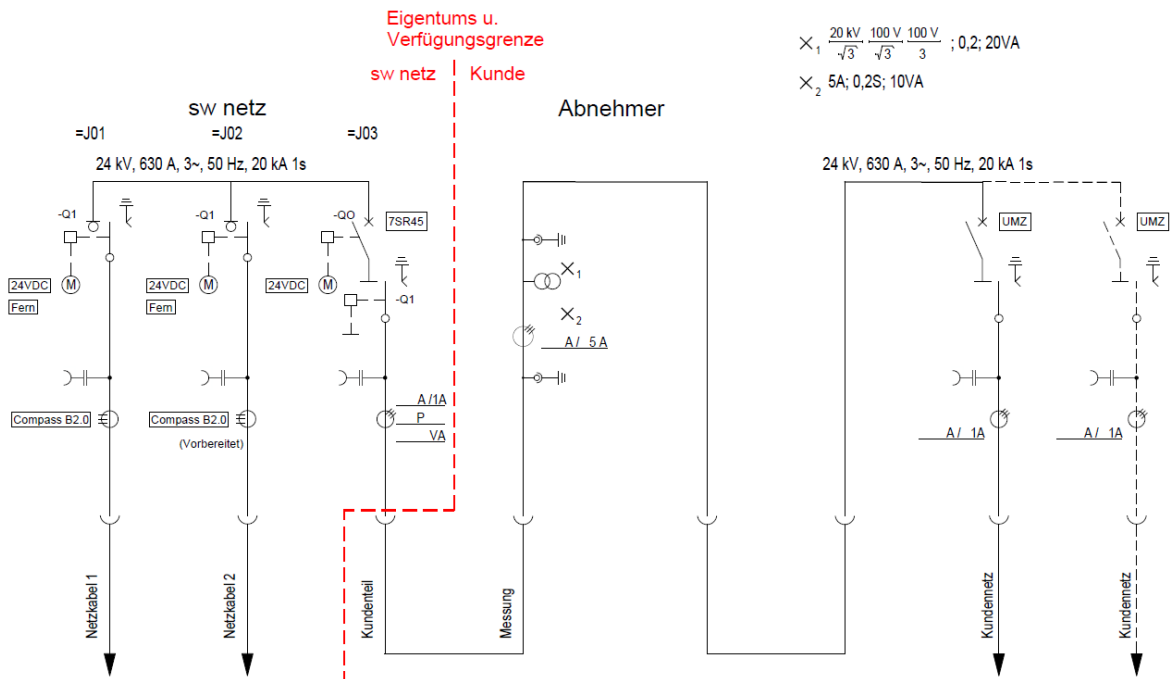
Eigentums u. Verfügungsgrenze

sw netz Kunde

sw netz

Abnehmer

$\times_1$ $\frac{20\text{ kV}}{\sqrt{3}}$ / $\frac{100\text{ V}}{\sqrt{3}}$ / $\frac{100\text{ V}}{3}$ ; 0,2; 20VA

$\times_2$ 5A; 0,2S; 10VA

=J01 =J02 =J03

24 kV, 630 A, 3~, 50 Hz, 20 kA 1s

24 kV, 630 A, 3~, 50 Hz, 20 kA 1s

-Q1 -Q1 -QO 7SR45

-Q1

24VDC M Fern

24VDC M Fern

24VDC M

UMZ UMZ

$\times_1$

$\times_2$

A / 5 A

A /1A
P
VA

A / 1A A / 1A

Compass B2.0 Compass B2.0 (Vorbereitet)

Netzkabel 1 Netzkabel 2 Kundenteil Messung Kundennetz Kundennetz